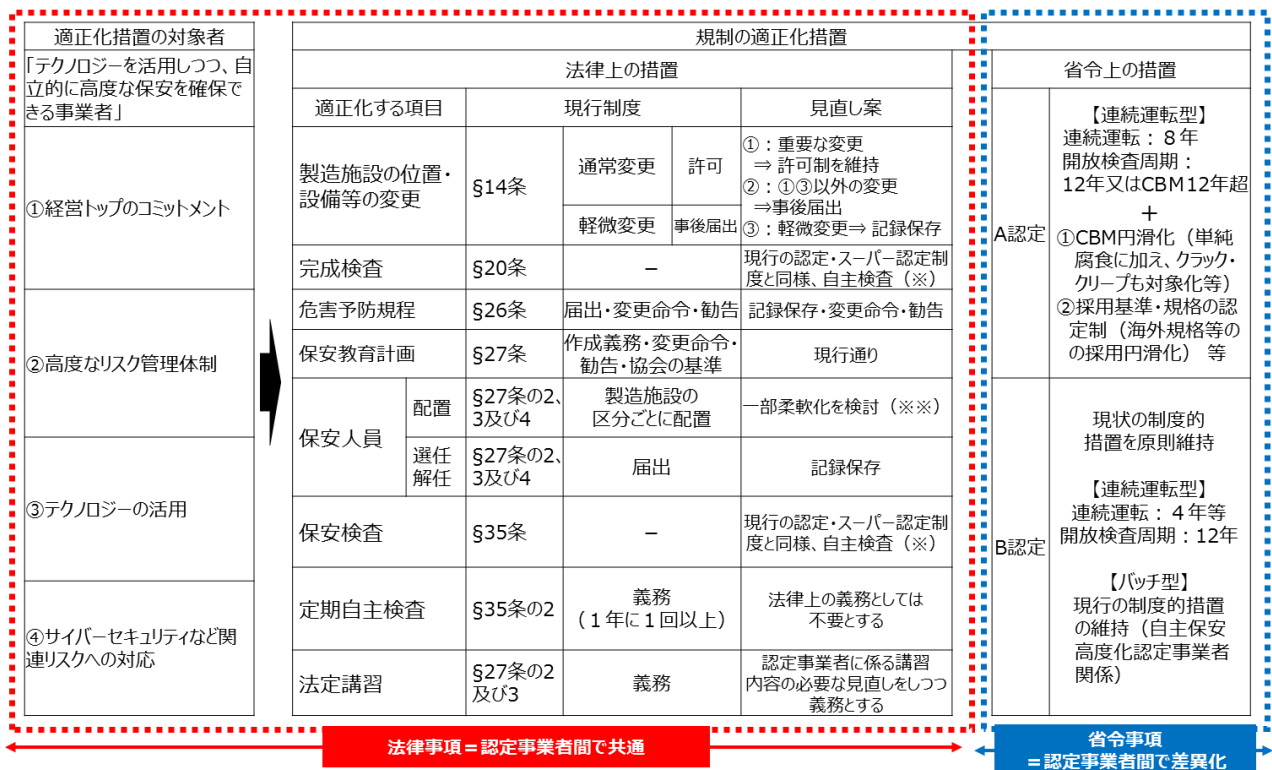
| 適正化措置の対象者 |
|---|
| 「テクノロジーを活用しつつ、自立的に高度な保安を確保できる事業者」 |
| ①経営トップのコミットメント |
| ②高度なリスク管理体制 |
| ③テクノロジーの活用 |
| ④サイバーセキュリティなど関連リスクへの対応 |

規制の適正化措置

法律上の措置

| 適正化する項目 | | 現行制度 | | | 見直し案 |
|---|---|---|---|---|---|
| 製造施設の位置・設備等の変更 | | §14条 | 通常変更 | 許可 | ①：重要な変更 ⇒ 許可制を維持 ②：①③以外の変更 ⇒事後届出 ③：軽微変更⇒ 記録保存 |
| | | | 軽微変更 | 事後届出 | |
| 完成検査 | | §20条 | − | | 現行の認定・スーパー認定制度と同様、自主検査（※） |
| 危害予防規程 | | §26条 | 届出・変更命令・勧告 | | 記録保存・変更命令・勧告 |
| 保安教育計画 | | §27条 | 作成義務・変更命令・勧告・協会の基準 | | 現行通り |
| 保安人員 | 配置 | §27条の2、3及び4 | 製造施設の区分ごとに配置 | | 一部柔軟化を検討（※※） |
| | 選任解任 | §27条の2、3及び4 | 届出 | | 記録保存 |
| 保安検査 | | §35条 | − | | 現行の認定・スーパー認定制度と同様、自主検査（※） |
| 定期自主検査 | | §35条の2 | 義務（１年に１回以上） | | 法律上の義務としては不要とする |
| 法定講習 | | §27条の2及び3 | 義務 | | 認定事業者に係る講習内容の必要な見直しをしつつ義務とする |

省令上の措置

| | |
|---|---|
| A認定 | 【連続運転型】 連続運転：８年 開放検査周期：12年又はCBM12年超 ＋ ①CBM円滑化（単純腐食に加え、クラック、クリープも対象化等） ②採用基準・規格の認定制（海外規格等のの採用円滑化） 等 |
| B認定 | 現状の制度的措置を原則維持 【連続運転型】 連続運転：４年等 開放検査周期：12年 【バッチ型】 現行の制度的措置の維持（自主保安高度化認定事業者関係） |

法律事項＝認定事業者間で共通

省令事項
＝認定事業者間で差異化